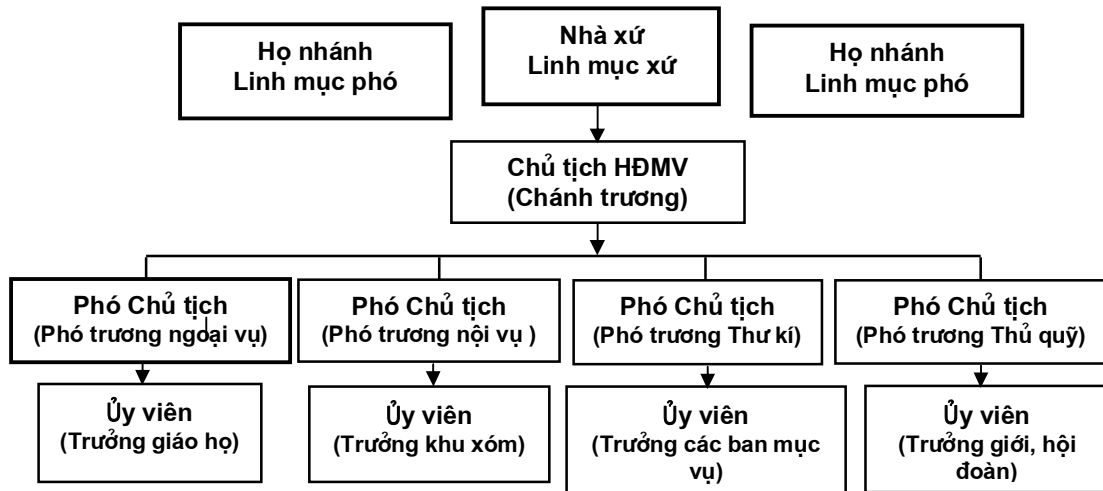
Họ nhánh
Linh mục phó

Nhà xứ
Linh mục xứ

Họ nhánh
Linh mục phó

Chủ tịch HĐMV
(Chánh trương)

Phó Chủ tịch
(Phó trương ngoại vụ)

Phó Chủ tịch
(Phó trương nội vụ )

Phó Chủ tịch
(Phó trương Thư kí)

Phó Chủ tịch
(Phó trương Thủ quỹ)

Ủy viên
(Trưởng giáo họ)

Ủy viên
(Trưởng khu xóm)

Ủy viên
(Trưởng các ban mục vụ)

Ủy viên
(Trưởng giới, hội đoàn)